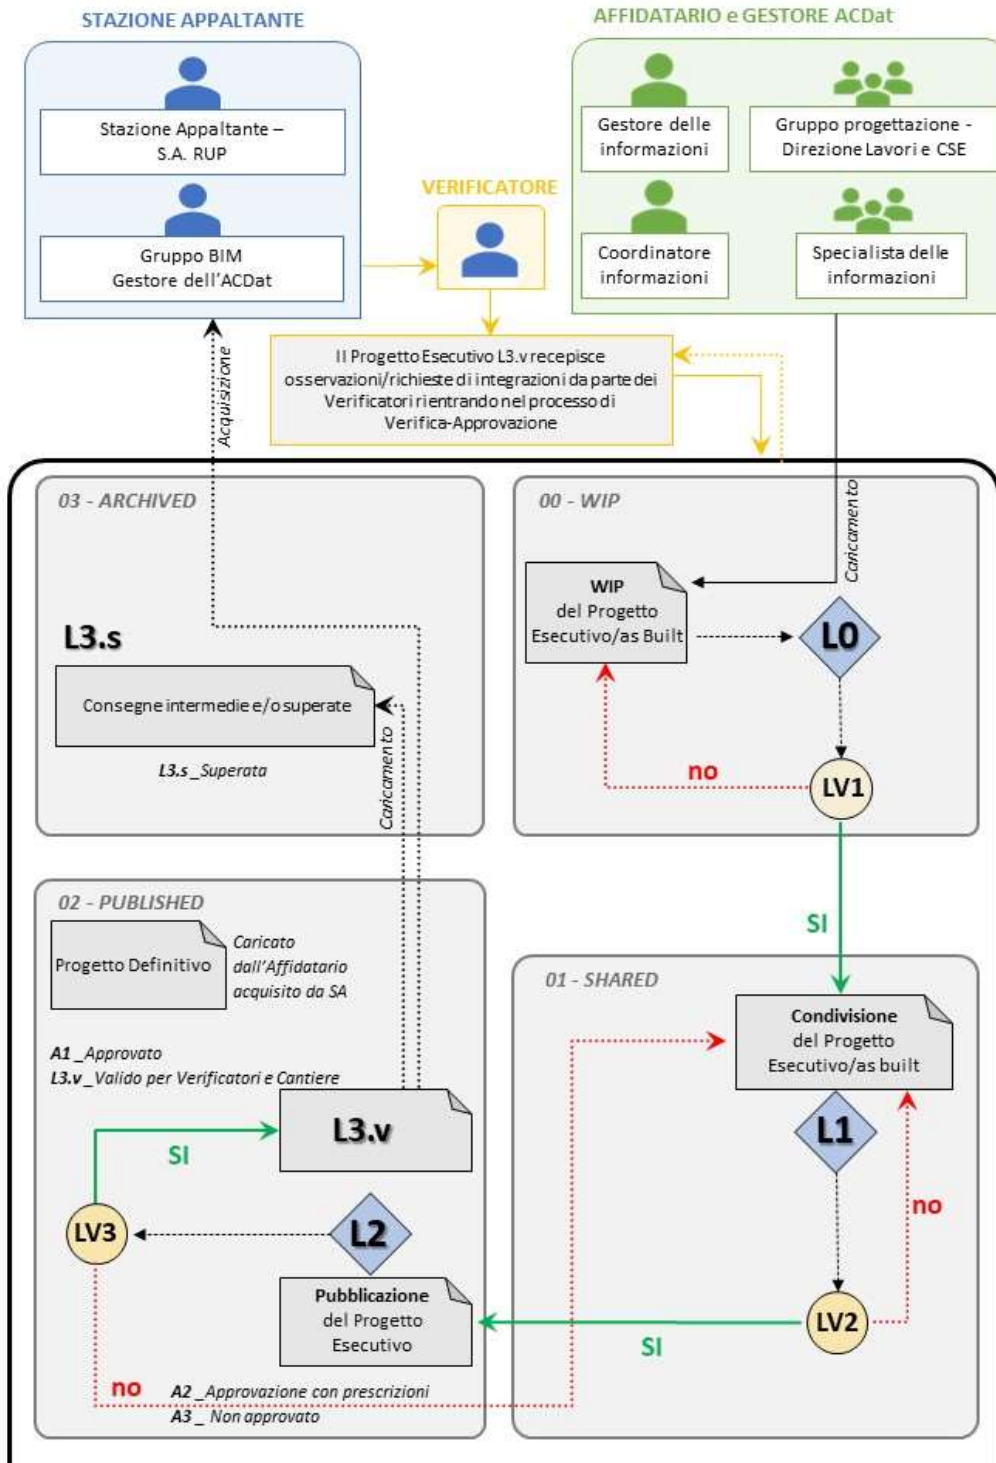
STAZIONE APPALTANTE

Stazione Appaltante – S.A. RUP

Gruppo BIM Gestore dell'ACDat

AFFIDATARIO e GESTORE ACDat

Gestore delle informazioni

Gruppo progettazione - Direzione Lavori e CSE

Coordinatore informazioni

Specialista delle informazioni

VERIFICATORE

Il Progetto Esecutivo L3.v recepisce osservazioni/richieste di integrazioni da parte dei Verificatori rientrando nel processo di Verifica-Approvazione

Acquisizione

03 - ARCHIVED

L3.s

Consegne intermedie e/o superate

L3.s _Superata

Caricamento

00 - WIP

Caricamento

WIP del Progetto Esecutivo/as Built

L0

no

LV1

SI

02 - PUBLISHED

Progetto Definitivo

Caricato dall'Affidatario acquisito da SA

A1 _Approvato
L3.v _Valido per Verificatori e Cantiere

01 - SHARED

Condivisione del Progetto Esecutivo/as built

L1

L3.v

SI

no

LV3

L2

Pubblicazione del Progetto Esecutivo

LV2

SI

no

A2 _Approvazione con prescrizioni
A3 _ Non approvato